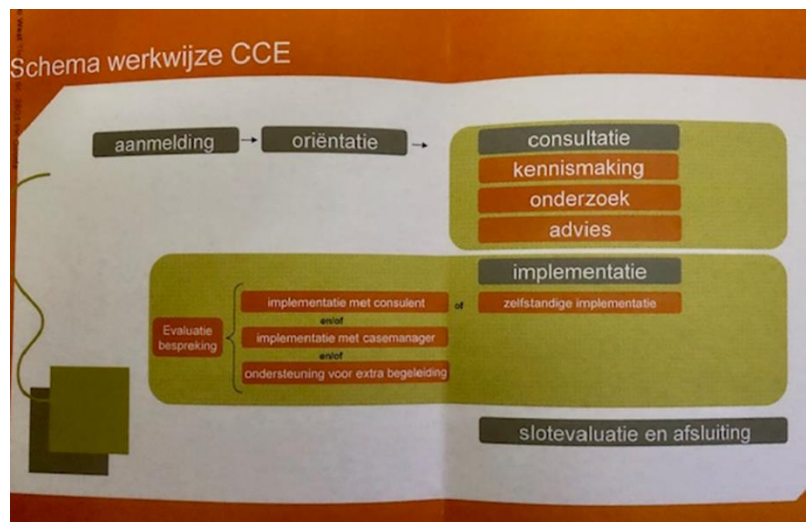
Schema werkwijze CCE

aanmelding → oriëntatie →

consultatie
kennismaking
onderzoek
advies

implementatie

Evaluatie bespreking

implementatie met consulent
en/of
implementatie met casemanager
en/of
ondersteuning voor extra begeleiding

of

zelfstandige implementatie

slotevaluatie en afsluiting